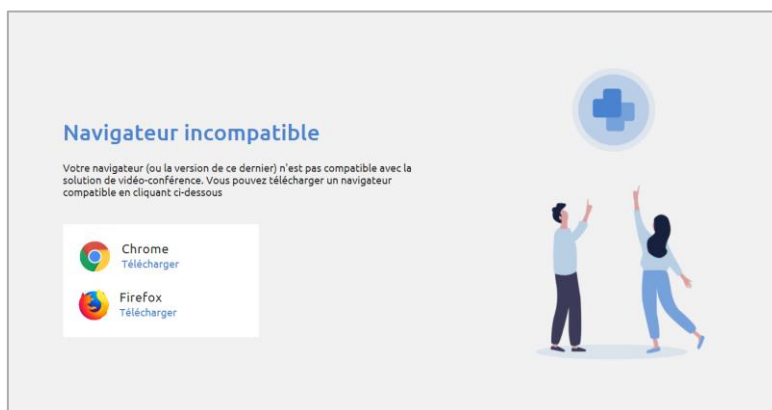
Navigateur incompatible

Votre navigateur (ou la version de ce dernier) n'est pas compatible avec la solution de vidéo-conférence. Vous pouvez télécharger un navigateur compatible en cliquant ci-dessous

Chrome
Télécharger

Firefox
Télécharger